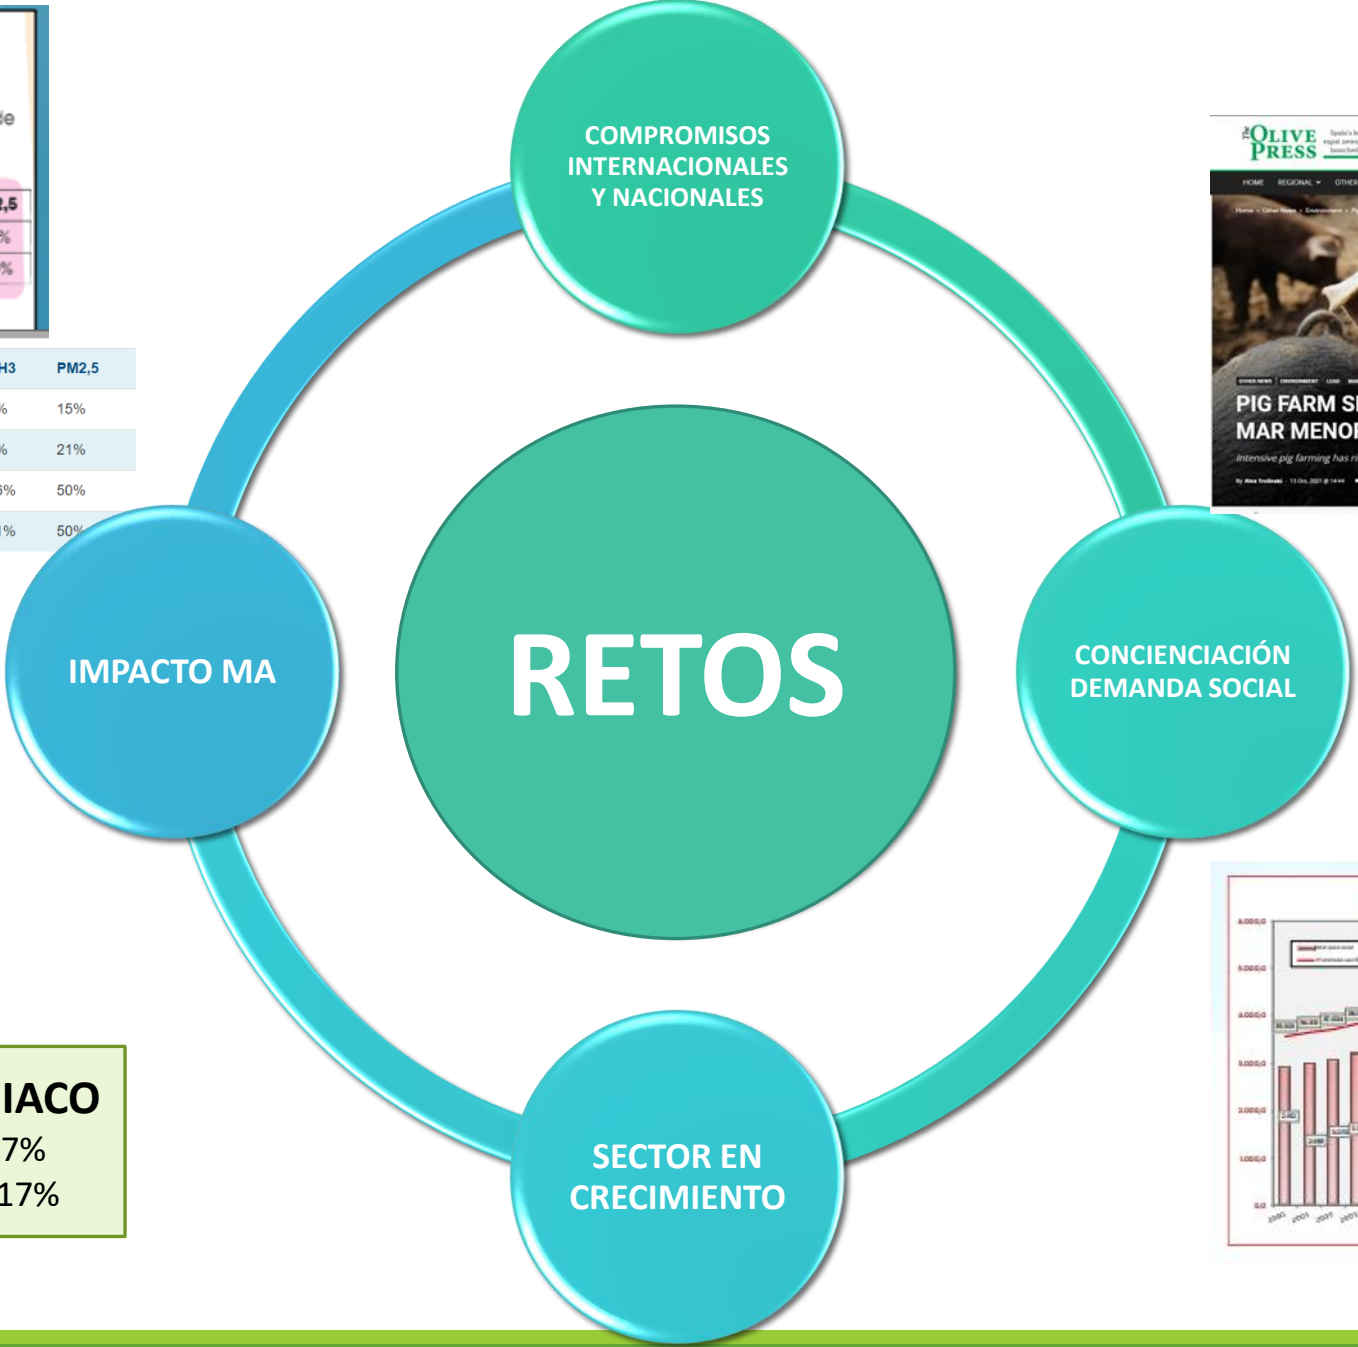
COMPROMISOS INTERNACIONALES Y NACIONALES

RETOS

IMPACTO MA

CONCIENCIACIÓN DEMANDA SOCIAL

SECTOR EN CRECIMIENTO

de
2,5
%
%

| H3 | PM2,5 |
|---|---|
| % | 15% |
| % | 21% |
| 6% | 50% |
| 1% | 50% |

IACO
7%
17%

The OLIVE PRESS
HOME REGIONAL OTHER
PIG FARM S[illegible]
MAR MENO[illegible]
Intensive pig farming has r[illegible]